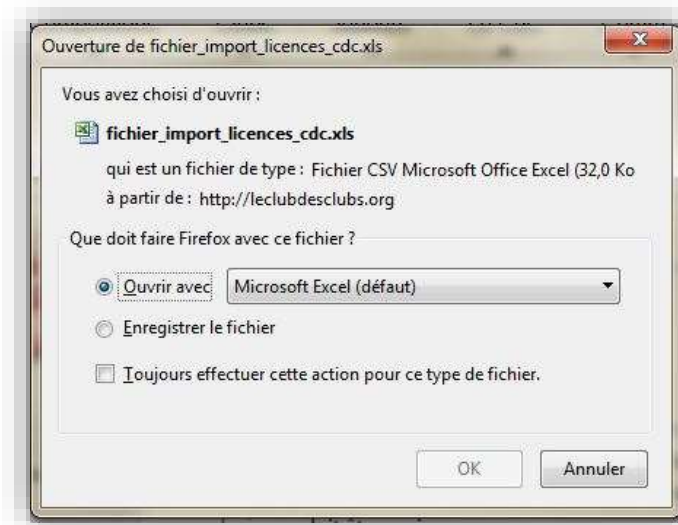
Ouverture de fichier_import_licences_cdc.xls

Vous avez choisi d'ouvrir :

fichier_import_licences_cdc.xls

qui est un fichier de type : Fichier CSV Microsoft Office Excel (32,0 Ko

à partir de : http://leclubdesclubs.org

Que doit faire Firefox avec ce fichier ?

Ouvrir avec Microsoft Excel (défaut)

Enregistrer le fichier

Toujours effectuer cette action pour ce type de fichier.

OK Annuler